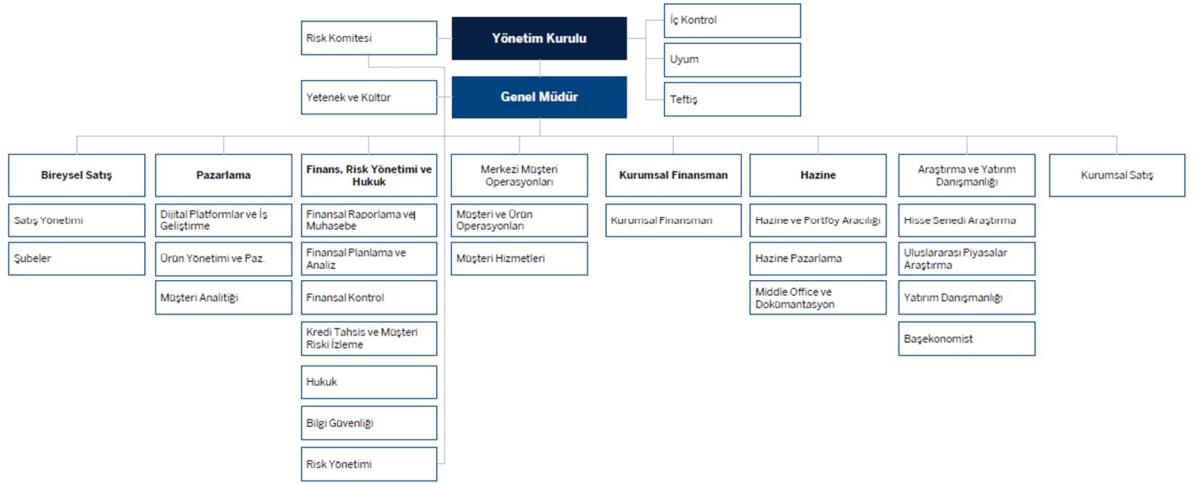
Risk Komitesi

Yönetim Kurulu

İç Kontrol

Uyum

Teftiş

Yetenek ve Kültür

Genel Müdür

Bireysel Satış

Satış Yönetimi

Şubeler

Pazarlama

Dijital Platformlar ve İş Geliştirme

Ürün Yönetimi ve Paz.

Müşteri Analitiği

Finans, Risk Yönetimi ve Hukuk

Finansal Raporlama ve Muhasebe

Finansal Planlama ve Analiz

Finansal Kontrol

Kredi Tahsis ve Müşteri Riski İzleme

Hukuk

Bilgi Güvenliği

Risk Yönetimi

Merkezi Müşteri Operasyonları

Müşteri ve Ürün Operasyonları

Müşteri Hizmetleri

Kurumsal Finansman

Kurumsal Finansman

Hazine

Hazine ve Portföy Aracılığı

Hazine Pazarlama

Middle Office ve Dokümantasyon

Araştırma ve Yatırım Danışmanlığı

Hisse Senedi Araştırma

Uluslararası Piyasalar Araştırma

Yatırım Danışmanlığı

Başekonomist

Kurumsal Satış